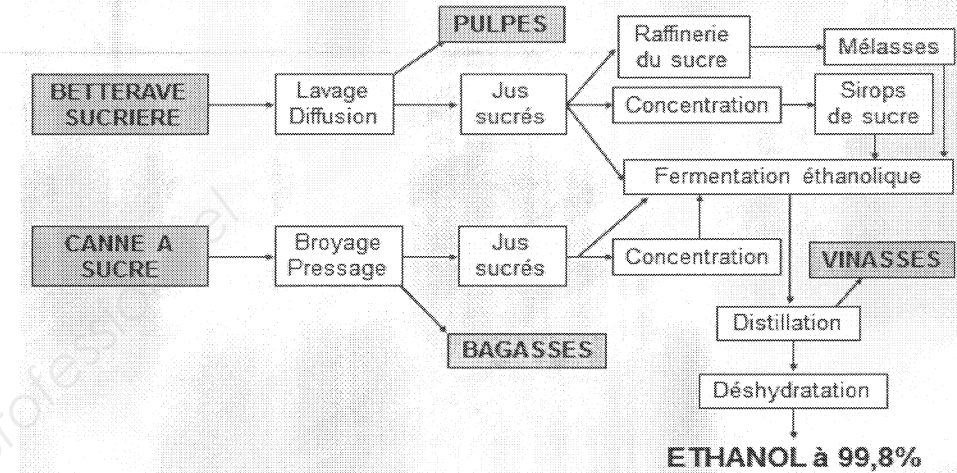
PULPES

BETTERAVE SUCRIERE

Lavage Diffusion

Jus sucrés

Raffinerie du sucre

Mélasses

Concentration

Sirops de sucre

Fermentation éthanolique

CANNE A SUCRE

Broyage Pressage

Jus sucrés

Concentration

VINASSES

Distillation

BAGASSES

Déshydratation

ETHANOL à 99,8%